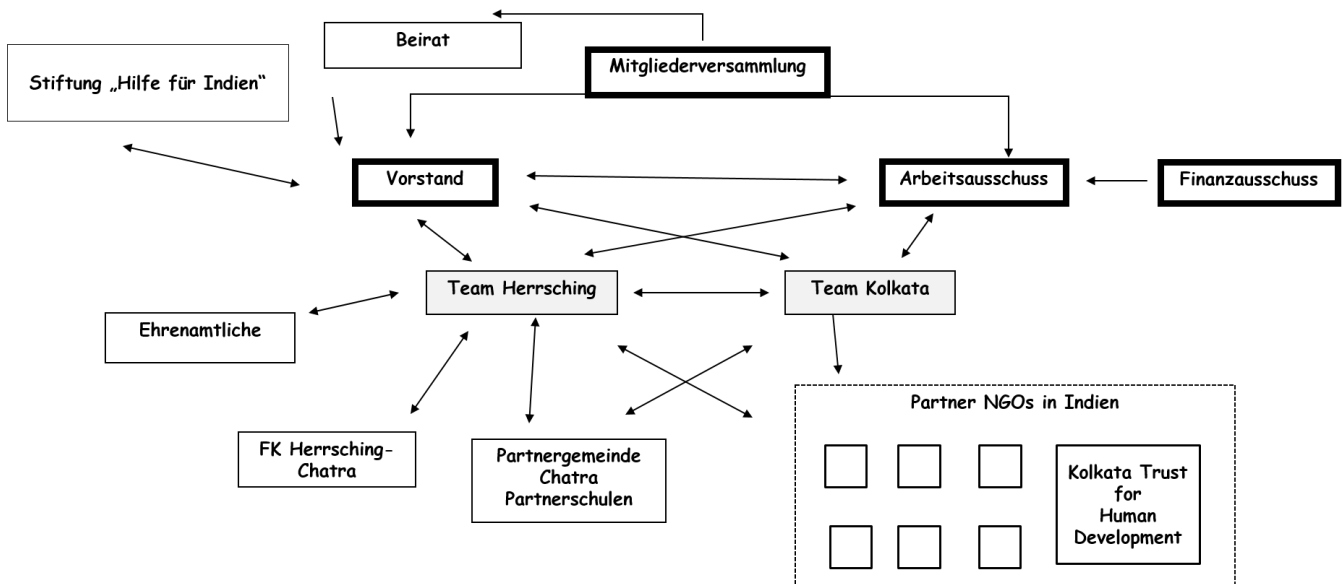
Beirat

Stiftung „Hilfe für Indien“

Mitgliederversammlung

Vorstand

Arbeitsausschuss

Finanzausschuss

Team Herrsching

Team Kolkata

Ehrenamtliche

FK Herrsching-Chatra

Partnergemeinde Chatra Partnerschulen

Partner NGOs in Indien

Kolkata Trust for Human Development